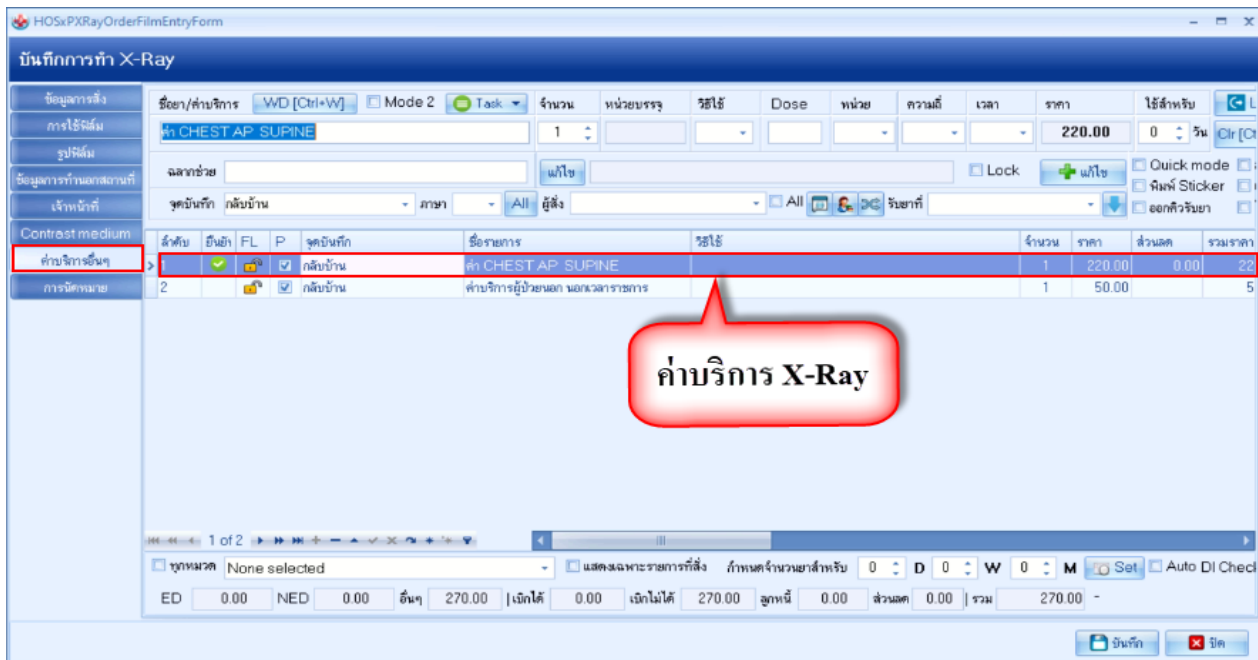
HOSxPXRayOrderFilmEntryForm

บันทึกการทำ X-Ray

ข้อมูลการสั่ง
การใช้ฟิล์ม
รูปฟิล์ม
ข้อมูลการทำนอกสถานที่
เจ้าหน้าที่
Contrast medium
ค่าบริการอื่นๆ
การนัดหมาย

ชื่อยา/ค่าบริการ WD [Ctrl+W] Mode 2 Task จำนวน หน่วยบรรจุ วิธีใช้ Dose หน่วย ความถี่ เวลา ราคา ใช้สำหรับ

ค่า CHEST AP SUPINE 1 220.00 0 วัน Clr [Ct

ฉลากช่วย แก้ไข Lock แก้ไข Quick mode พิมพ์ Sticker ออกคิวรับยา

จุดบันทึก กลับบ้าน ภาษา All ผู้สั่ง All รับยาที่

| ลำดับ | ยืนยัน | FL | P | จุดบันทึก | ชื่อรายการ | วิธีใช้ | จำนวน | ราคา | ส่วนลด | รวมราคา |
|---|---|---|---|---|---|---|---|---|---|---|
| 1 | | | | กลับบ้าน | ค่า CHEST AP SUPINE | | 1 | 220.00 | 0.00 | 22 |
| 2 | | | | กลับบ้าน | ค่าบริการผู้ป่วยนอก นอกเวลาราชการ | | 1 | 50.00 | | 5 |

ค่าบริการ X-Ray

1 of 2

ทุกหมวด None selected แสดงเฉพาะรายการที่สั่ง กำหนดจำนวนยาสำหรับ 0 D 0 W 0 M Set Auto DI Check

ED 0.00 NED 0.00 อื่นๆ 270.00 เบิกได้ 0.00 เบิกไม่ได้ 270.00 ลูกหนี้ 0.00 ส่วนลด 0.00 รวม 270.00 -

บันทึก ปิด